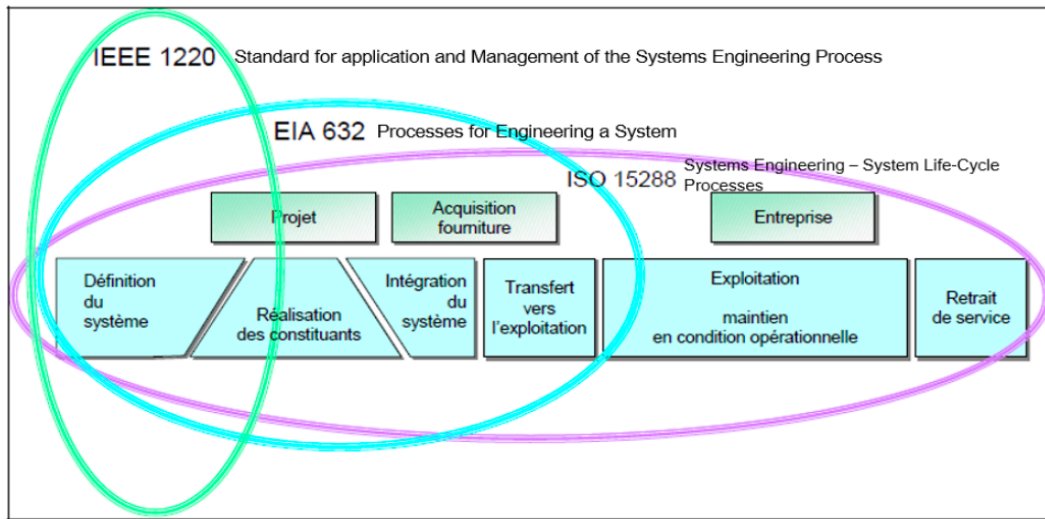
IEEE 1220 Standard for application and Management of the Systems Engineering Process

EIA 632 Processes for Engineering a System

ISO 15288 Systems Engineering – System Life-Cycle Processes

Projet

Acquisition fourniture

Entreprise

Définition du système

Réalisation des constituants

Intégration du système

Transfert vers l'exploitation

Exploitation

maintien en condition opérationnelle

Retrait de service